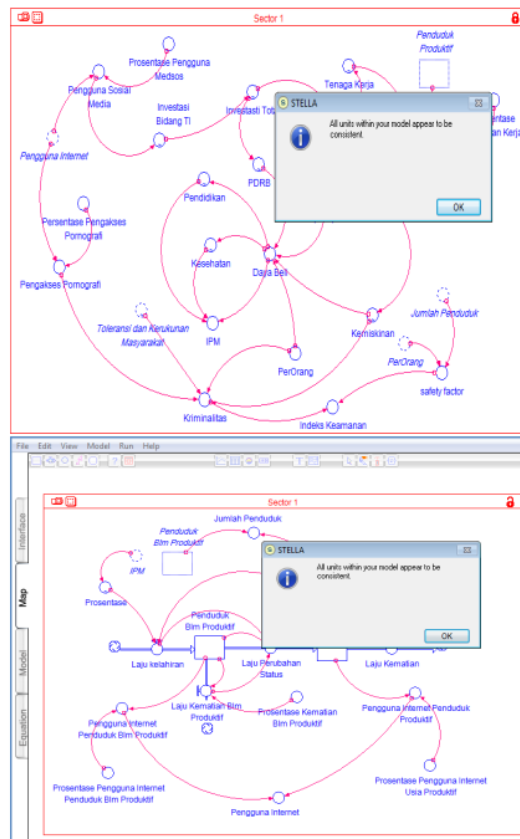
Sector 1

Penduduk Produktif

Prosentase Pengguna Medsos

Pengguna Sosial Media

Investasi Bidang TI

Investasi Tot

Tenaga Kerja

STELLA

All units within your model appear to be consistent.

OK

ntase
an Kerja

Pengguna Internet

PDRB

Pendidikan

Persentase Pengakses Pornografi

Kesehatan

Daya Beli

Pengakses Pornografi

Jumlah Penduduk

Toleransi dan Kerukunan Masyarakat

IPM

Kemiskinan

PerOrang

PerOrang

safety factor

Kriminalitas

Indeks Keamanan

File Edit View Model Run Help

Interface

Map

Model

Equation

Sector 1

Jumlah Penduduk

Penduduk Blm Produktif

IPM

STELLA

All units within your model appear to be consistent.

OK

Prosentase

Penduduk Blm Produktif

Laju kelahiran

Laju Perubahan Status

Laju Kematian

Laju Kematian Blm Produktif

Prosentase Kematian Blm Produktif

Pengguna Internet Penduduk Blm Produktif

Pengguna Internet Penduduk Produktif

Prosentase Pengguna Internet Usia Produktif

Prosentase Pengguna Internet Penduduk Blm Produktif

Pengguna Internet